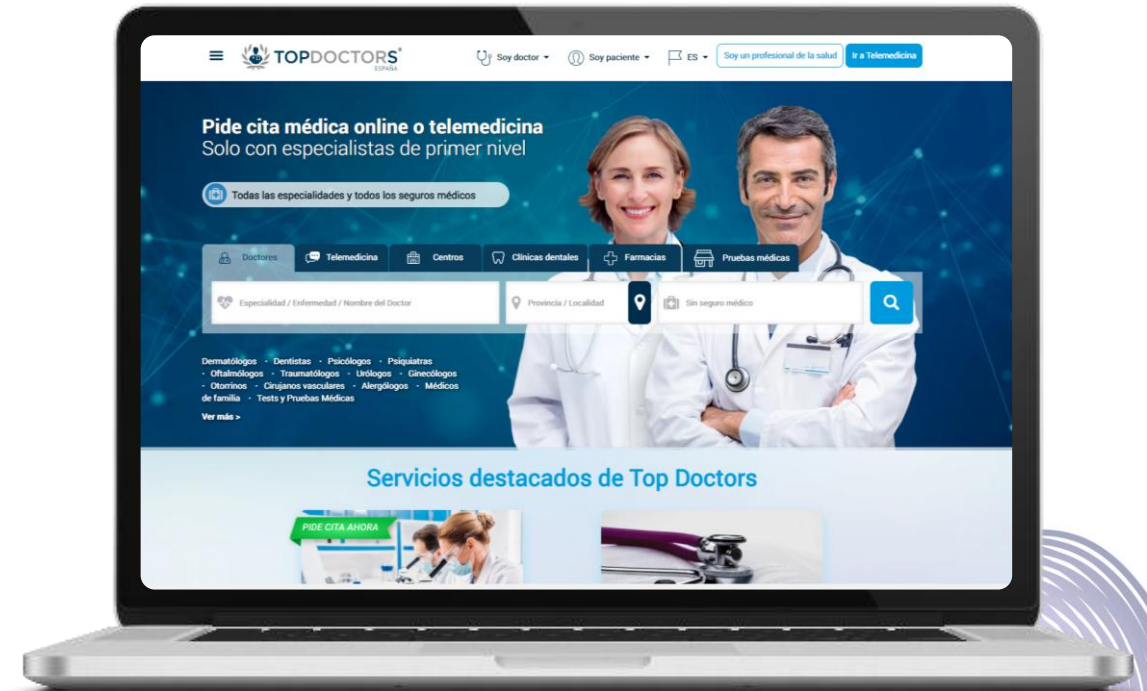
TOPDOCTORS®
ESPAÑA

Soy doctor ▾ Soy paciente ▾ ES ▾ Soy un profesional de la salud Ir a Telemedicina

Pide cita médica online o telemedicina
Solo con especialistas de primer nivel

Todas las especialidades y todos los seguros médicos

Doctores Telemedicina Centros Clínicas dentales Farmacias Pruebas médicas

Especialidad / Enfermedad / Nombre del Doctor Provincia / Localidad Sin seguro médico

Dermatólogos · Dentistas · Psicólogos · Psiquiatras · Oftalmólogos · Traumatólogos · Urólogos · Ginecólogos · Otorrinos · Cirujanos vasculares · Alergólogos · Médicos de familia · Tests y Pruebas Médicas
Ver más >

Servicios destacados de Top Doctors

PIDE CITA AHORA